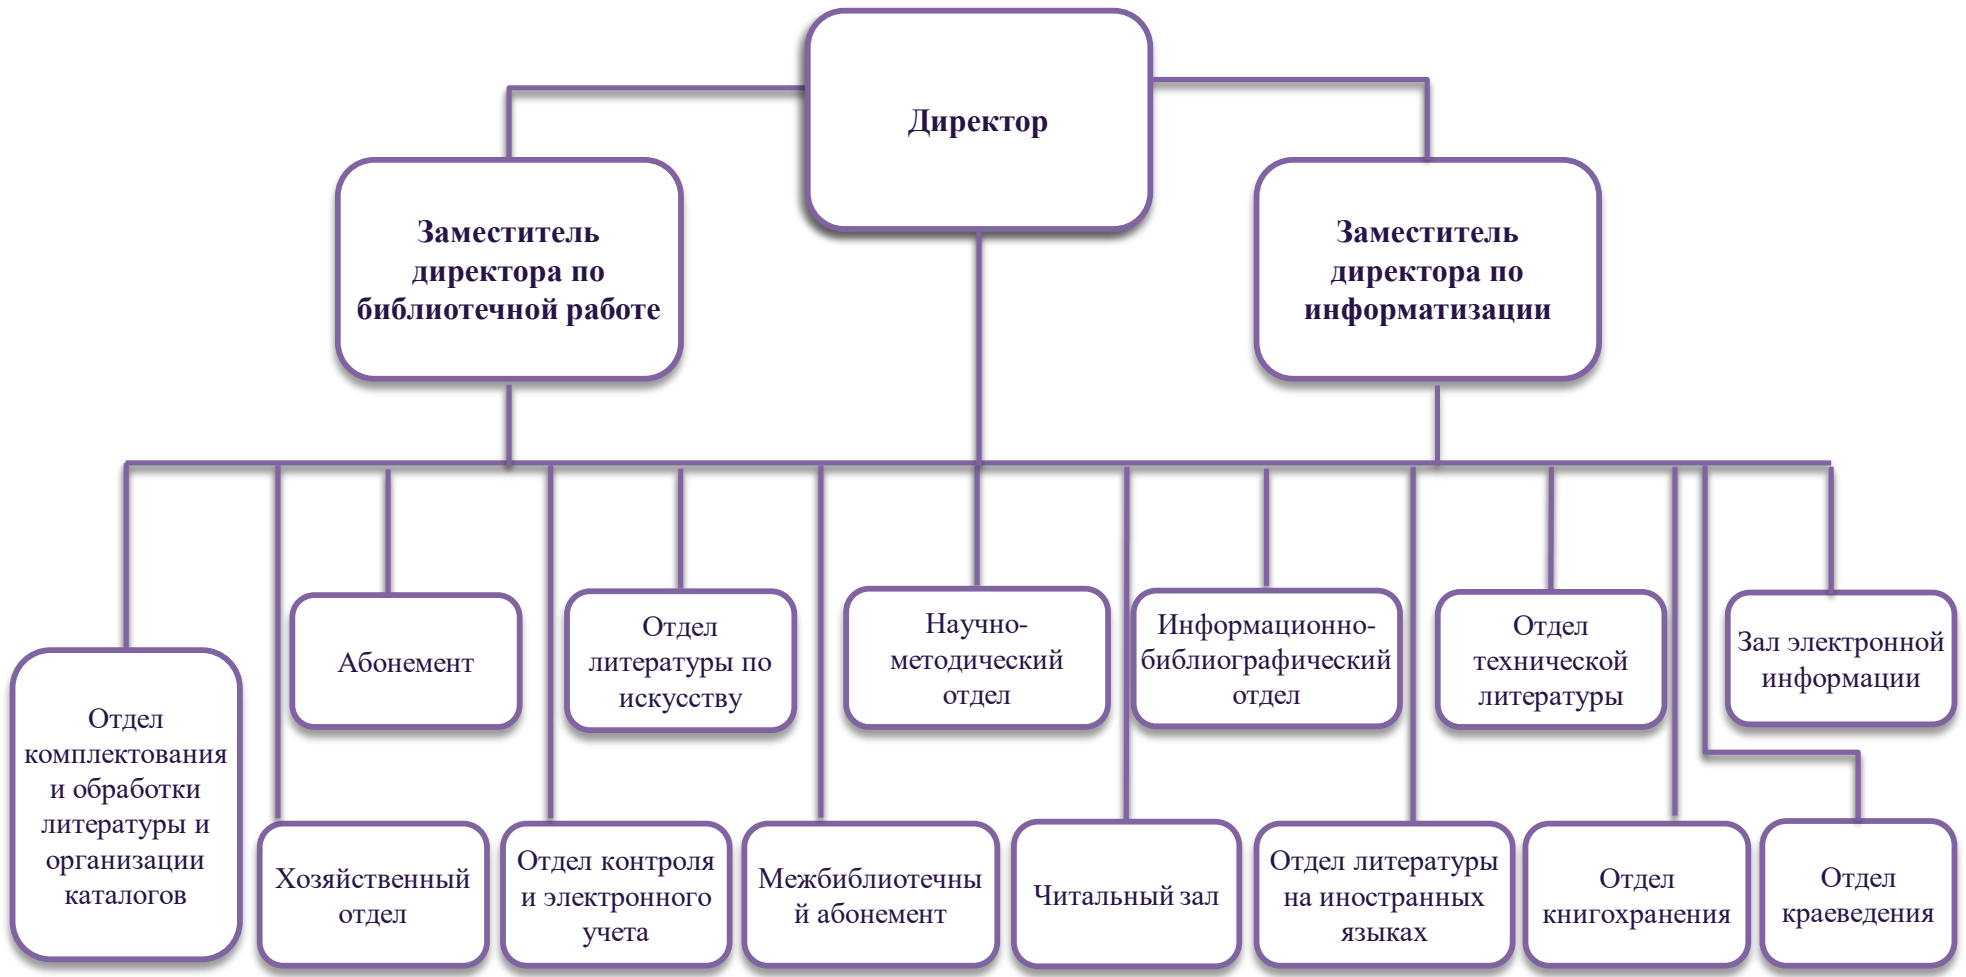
Директор

Заместитель директора по библиотечной работе

Заместитель директора по информатизации

Отдел комплектования и обработки литературы и организации каталогов

Абонемент

Хозяйственный отдел

Отдел литературы по искусству

Отдел контроля и электронного учета

Научно-методический отдел

Межбиблиотечный абонемент

Информационно-библиографический отдел

Читальный зал

Отдел технической литературы

Отдел литературы на иностранных языках

Отдел книгохранения

Зал электронной информации

Отдел краеведения